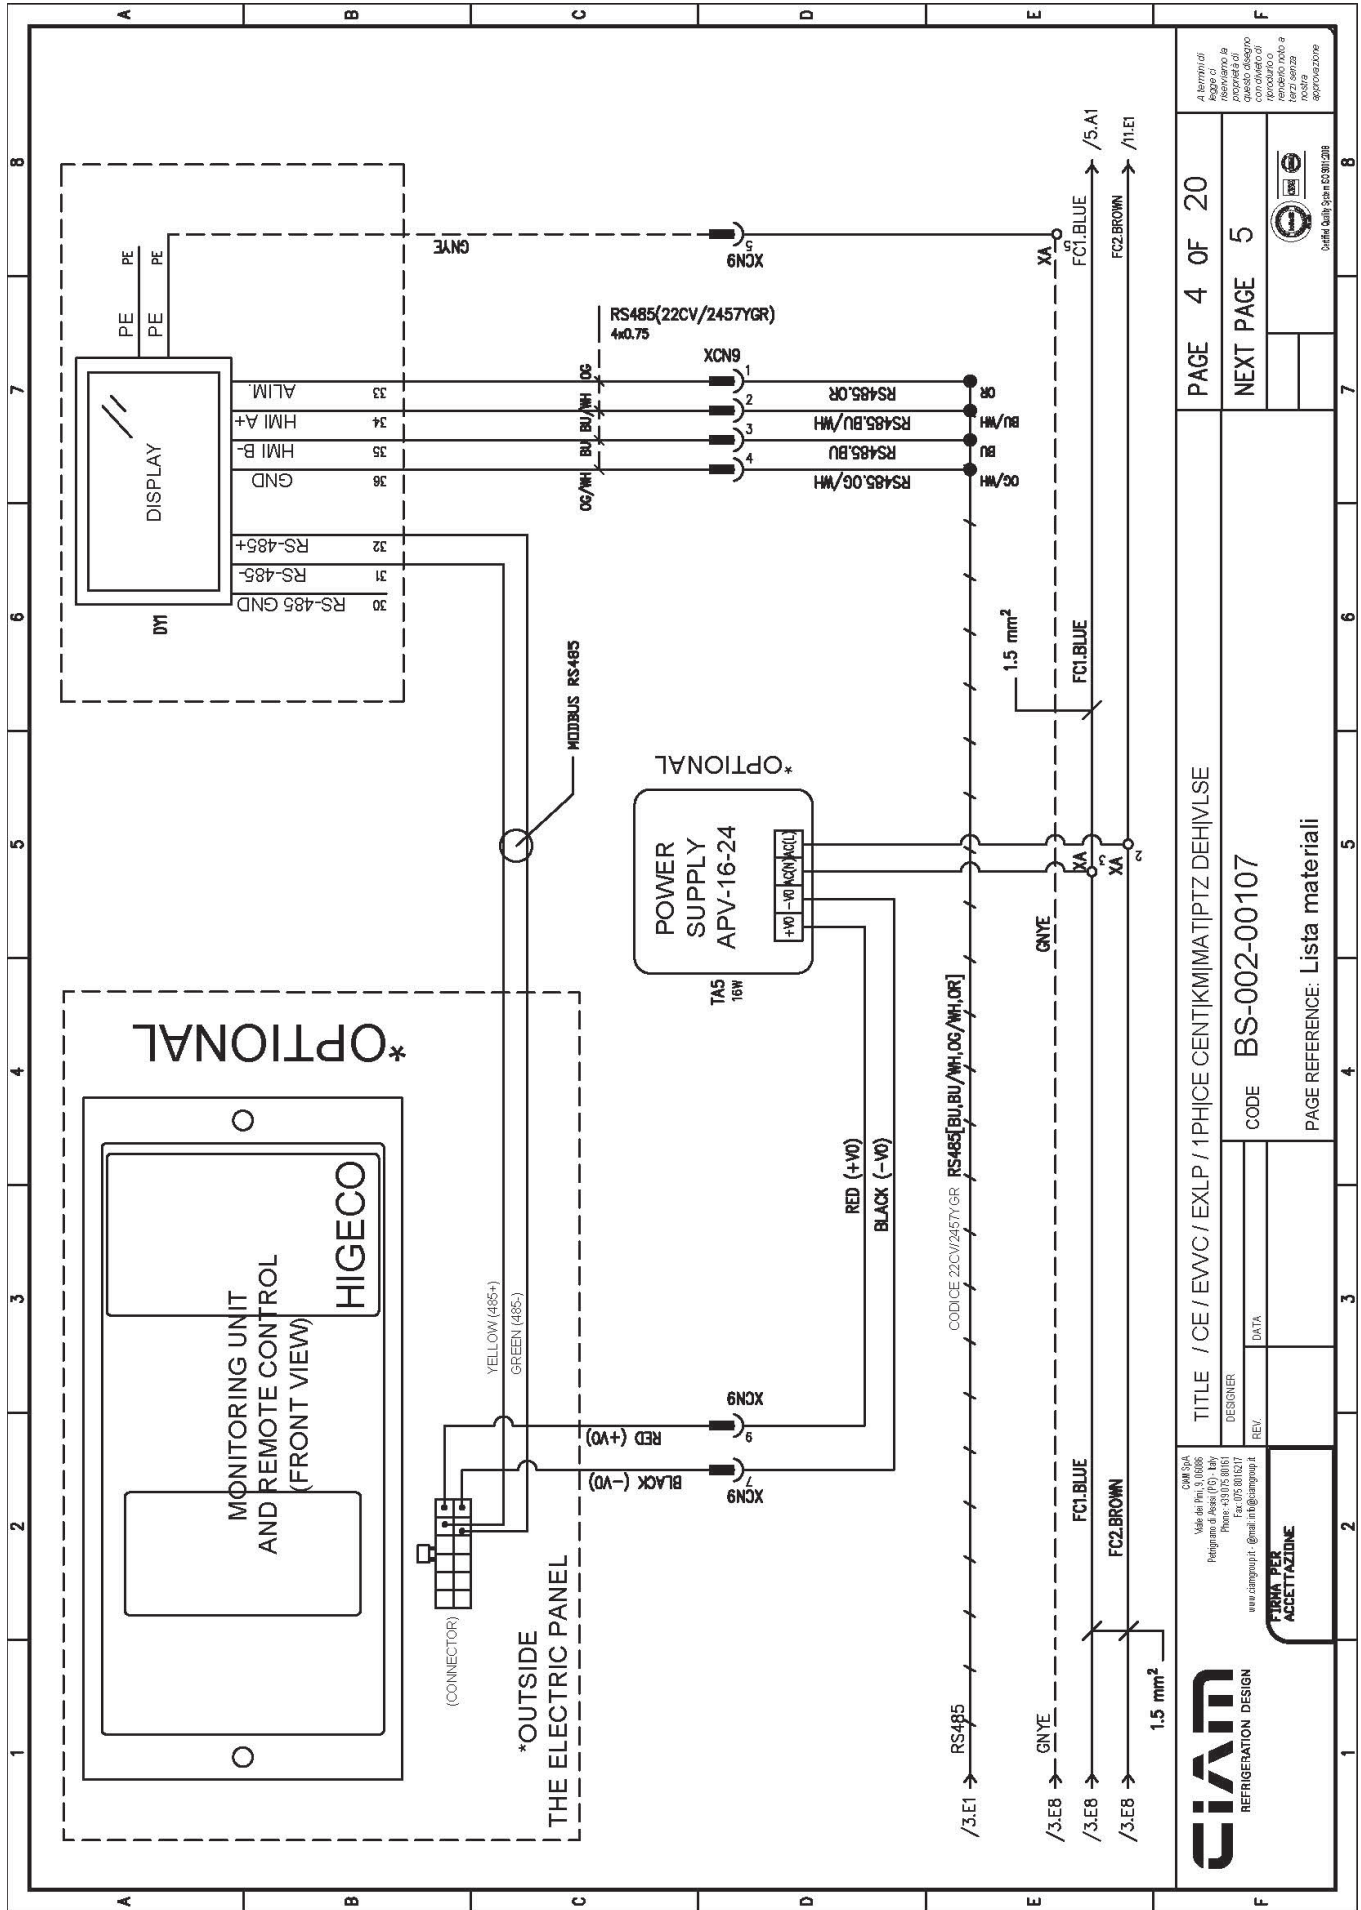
A B C D E F
1 2 3 4 5 6 7 8

PE PE
PE PE
GNYE
XCN9 5
XA 6
FC1.BLUE
FC2.BROWN
/5.A1
/11.E1

RS485(22CV/2457YGR)
4x0.75
XCN9
1 2 3 4
OG BU/WH BU OG/WH
RS485.OR
RS485.BU/WH
RS485.BU
RS485.OG/WH
OR BU/WH BU OG/WH

DISPLAY
ALIM. 33
HMI A+ 34
HMI B- 35
GND 36
RS-485+ 32
RS-485- 31
RS-485 GND 30
DY1

MODBUS RS485

*OPTIONAL
POWER SUPPLY APV-16-24
+V0 -V0 AC(N) AC(L)
TA5 16W

1.5 mm²
FC1.BLUE
GNYE
XA 3
XA 2

RED (+V0)
BLACK (-V0)
CODICE 22CV/2457YGR RS485[BU,BU/WH,OG/WH,OR]

*OPTIONAL
HIGECO
MONITORING UNIT AND REMOTE CONTROL (FRONT VIEW)
YELLOW (485+)
GREEN (485-)
(CONNECTOR)
*OUTSIDE THE ELECTRIC PANEL

XCN9
6 RED (+V0)
7 BLACK (-V0)
XCN9

FC1.BLUE
FC2.BROWN
1.5 mm²
RS485 /3.E1
GNYE /3.E8
/3.E8
/3.E8

CIAM REFRIGERATION DESIGN
CIAM SpA Viale dei Pini, 5, 06086 Petrignano di Assisi (PG) - Italy Phone: +39 075 80161 Fax: 075 8016217 www.ciamgroup.it - @mail: info@ciamgroup.it
FIRMA PER ACCETTAZIONE
TITLE / CE / EWC / EXLP / 1PH|CE CENT|KM|MAT|PTZ DEH|VLSE
DESIGNER
REV. DATA
CODE BS-002-00107
PAGE REFERENCE: Lista materiali
PAGE 4 OF 20
NEXT PAGE 5
Certified Quality System ISO 9001:2008
A termini di legge ci riserviamo la proprietà di questo disegno con divieto di riprodurlo o renderlo noto a terzi senza nostra approvazione